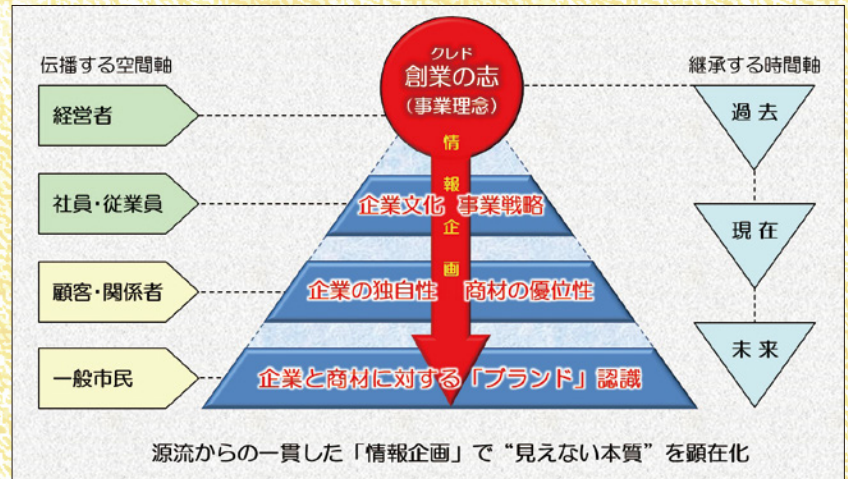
伝播する空間軸

経営者

社員・従業員

顧客・関係者

一般市民

クレド
創業の志
(事業理念)

情報企画

企業文化 事業戦略

企業の独自性 商材の優位性

企業と商材に対する「ブランド」認識

継承する時間軸

過去

現在

未来

源流からの一貫した「情報企画」で“見えない本質”を顕在化